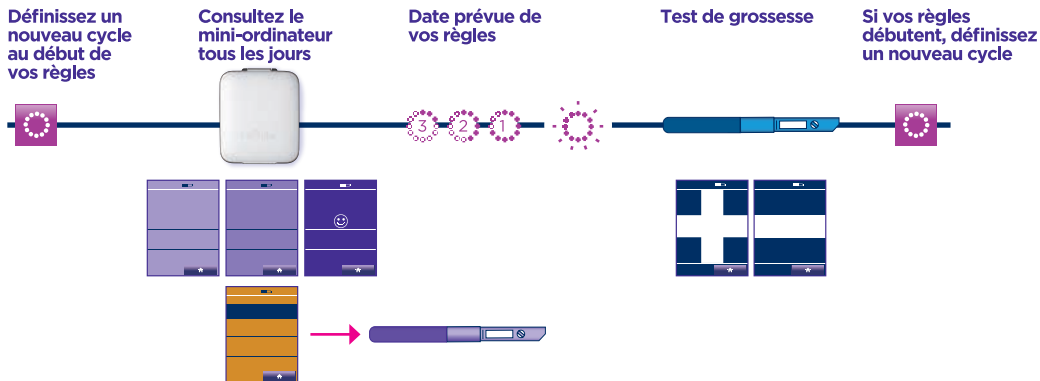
Définissez un nouveau cycle au début de vos règles

Consultez le mini-ordinateur tous les jours

Date prévue de vos règles

Test de grossesse

Si vos règles débutent, définissez un nouveau cycle

3 2 1